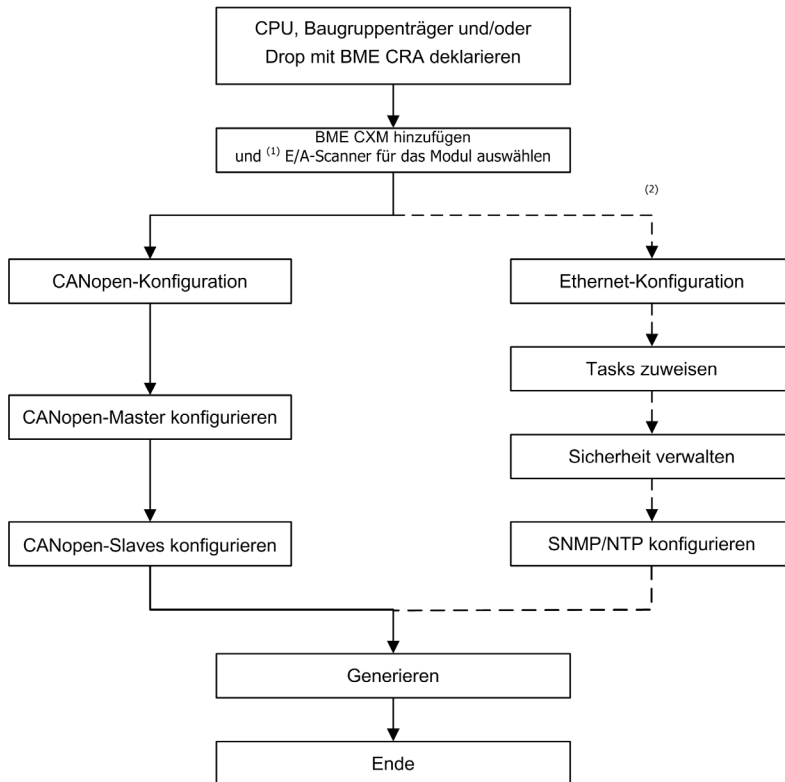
CPU, Baugruppenträger und/oder Drop mit BME CRA deklarieren

BME CXM hinzufügen und $^{(1)}$ E/A-Scanner für das Modul auswählen

(2)

CANopen-Konfiguration

CANopen-Master konfigurieren

CANopen-Slaves konfigurieren

Ethernet-Konfiguration

Tasks zuweisen

Sicherheit verwalten

SNMP/NTP konfigurieren

Generieren

Ende